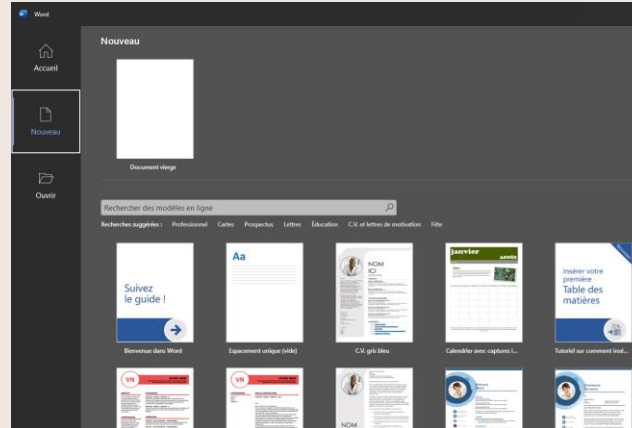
Word

Accueil

Nouveau

Ouvrir

Nouveau

Document vierge

Rechercher des modèles en ligne

Recherches suggérées : Professionnel Cartes Prospectus Lettres Éducation C.V. et lettres de motivation Fête

Suivez le guide !

Bienvenue dans Word

Aa

Espacement unique (vide)

NOM ICI

C.V. gris bleu

janvier ANNÉE

Calendrier avec captures i...

Insérer votre première Table des matières

Tutoriel sur comment insé...

VN

VN

NOM